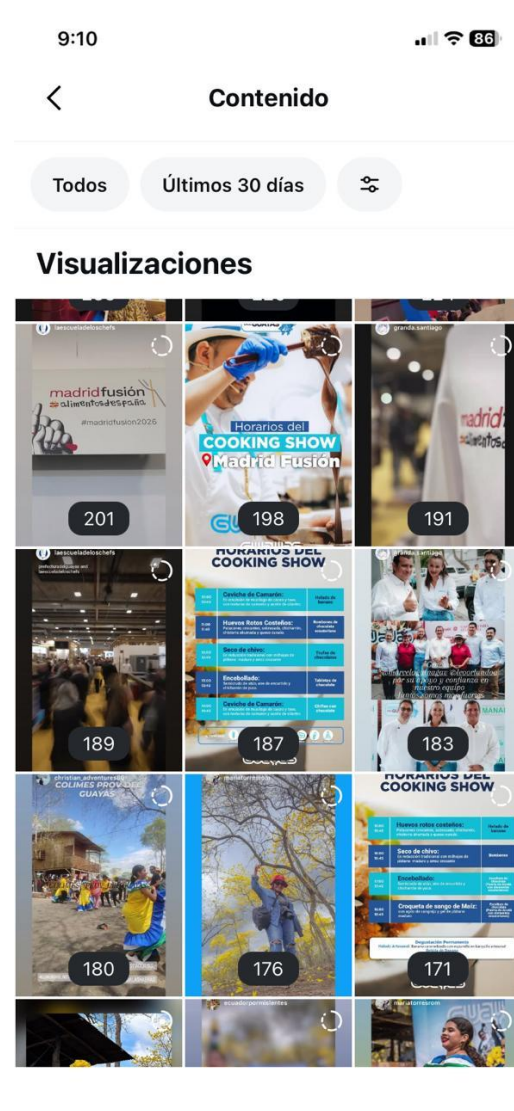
9:10
86

Contenido

Todos
Últimos 30 días

Visualizaciones

laescueladeloschefs
madridfusión alimentosdespaña
#madridfusión2026
201

GUAYAS
Horarios del
COOKING SHOW
Madrid Fusión
GUA
198

granda.santiago
madrid alimentos
191

laescueladeloschefs
189

HORARIOS DEL
COOKING SHOW
Ceviche de Camarón:
Huevos Rotos Costeños:
Seco de chivo:
Encebollado:
Ceviche de Camarón:
187

granda.santiago
183

christian_adventuresec
COLIMES PROV DEL GUAYAS
180

marlatorresrom
176

HORARIOS DEL
COOKING SHOW
Huevos rotos costeños:
Seco de chivo:
Encebollado:
Croqueta de sango de Maíz:
Degustación Permanente
171

ecuadorpermisientes
marlatorresrom
GUAYAS